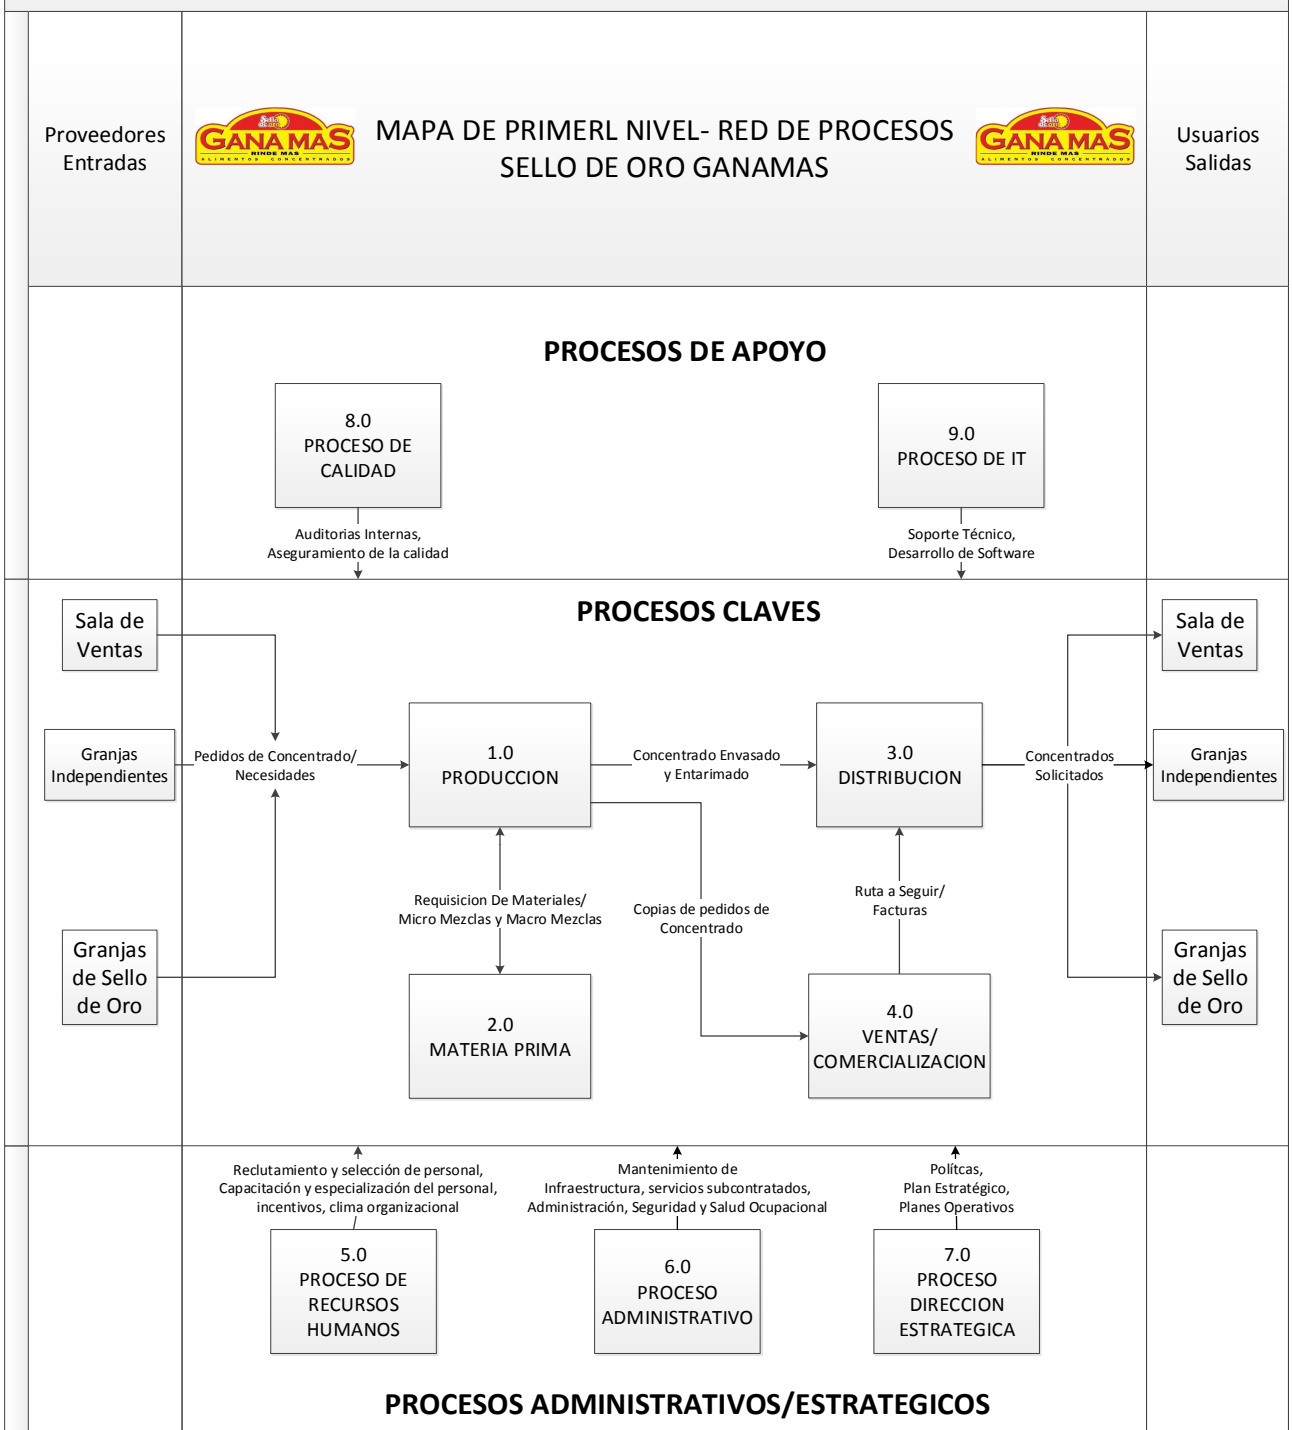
Proveedores Entradas

Sello de Oro GANA MAS RINDE MAS ALIMENTOS CONCENTRADOS

MAPA DE PRIMERL NIVEL- RED DE PROCESOS SELLO DE ORO GANAMAS

Sello de Oro GANA MAS RINDE MAS ALIMENTOS CONCENTRADOS

Usuarios Salidas

PROCESOS DE APOYO

8.0
PROCESO DE CALIDAD

9.0
PROCESO DE IT

Auditorias Internas, Aseguramiento de la calidad

Soporte Técnico, Desarrollo de Software

PROCESOS CLAVES

Sala de Ventas

Granjas Independientes

Granjas de Sello de Oro

Pedidos de Concentrado/ Necesidades

1.0
PRODUCCION

Concentrado Envasado y Entarimado

3.0
DISTRIBUCION

Concentrados Solicitados

Sala de Ventas

Granjas Independientes

Granjas de Sello de Oro

Requisicion De Materiales/ Micro Mezclas y Macro Mezclas

Copias de pedidos de Concentrado

Ruta a Seguir/ Facturas

2.0
MATERIA PRIMA

4.0
VENTAS/ COMERCIALIZACION

Reclutamiento y selección de personal, Capacitación y especialización del personal, incentivos, clima organizacional

Mantenimiento de Infraestructura, servicios subcontratados, Administración, Seguridad y Salud Ocupacional

Polítcas, Plan Estratégico, Planes Operativos

5.0
PROCESO DE RECURSOS HUMANOS

6.0
PROCESO ADMINISTRATIVO

7.0
PROCESO DIRECCION ESTRATEGICA

PROCESOS ADMINISTRATIVOS/ESTRATEGICOS